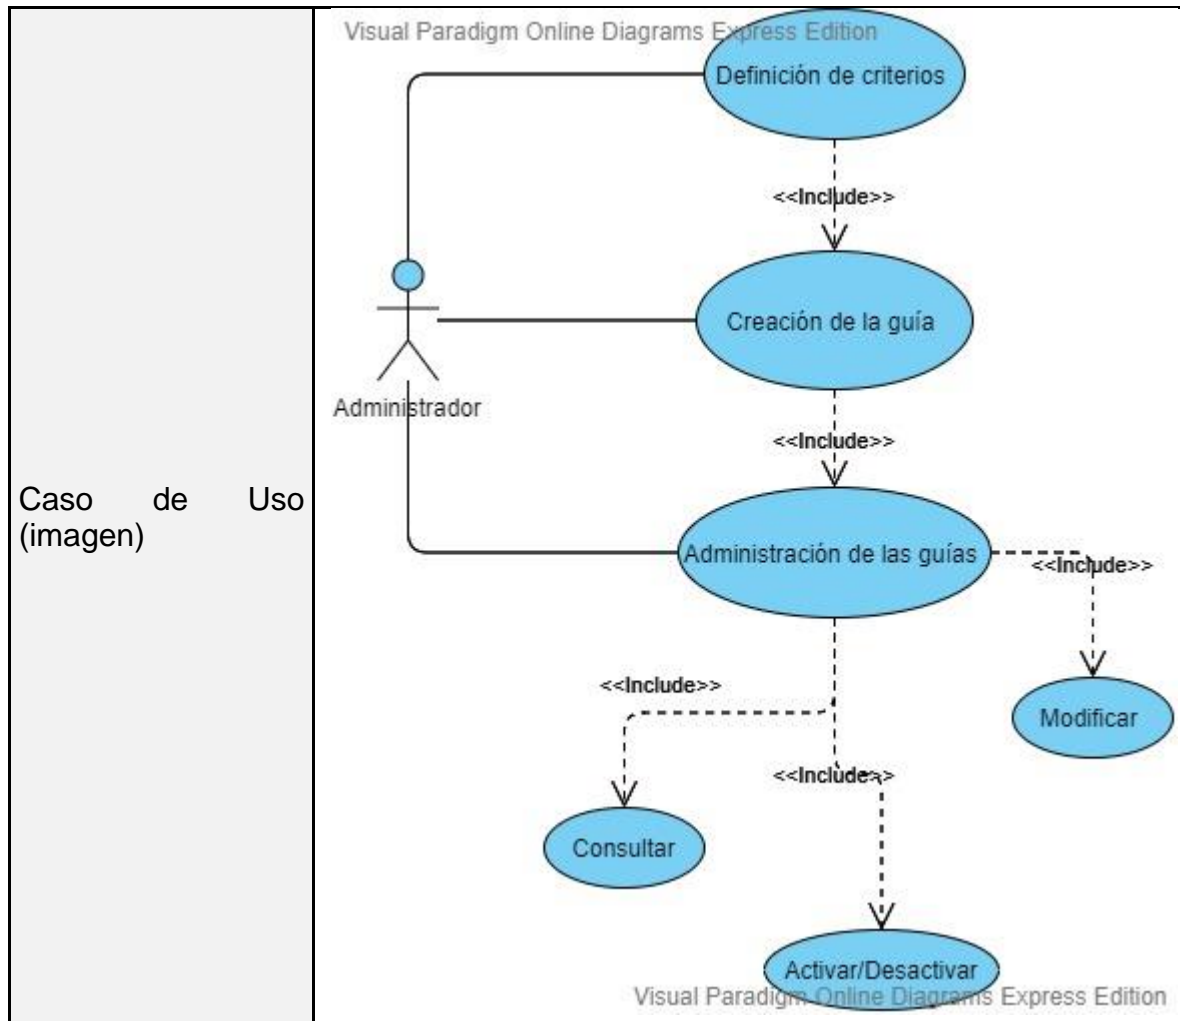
Caso de Uso (imagen)

Visual Paradigm Online Diagrams Express Edition

Definición de criterios

<<Include>>

Creación de la guía

Administrador

<<Include>>

Administración de las guías

<<Include>>

<<Include>>

Modificar

<<Include>>

Consultar

Activar/Desactivar

Visual Paradigm Online Diagrams Express Edition